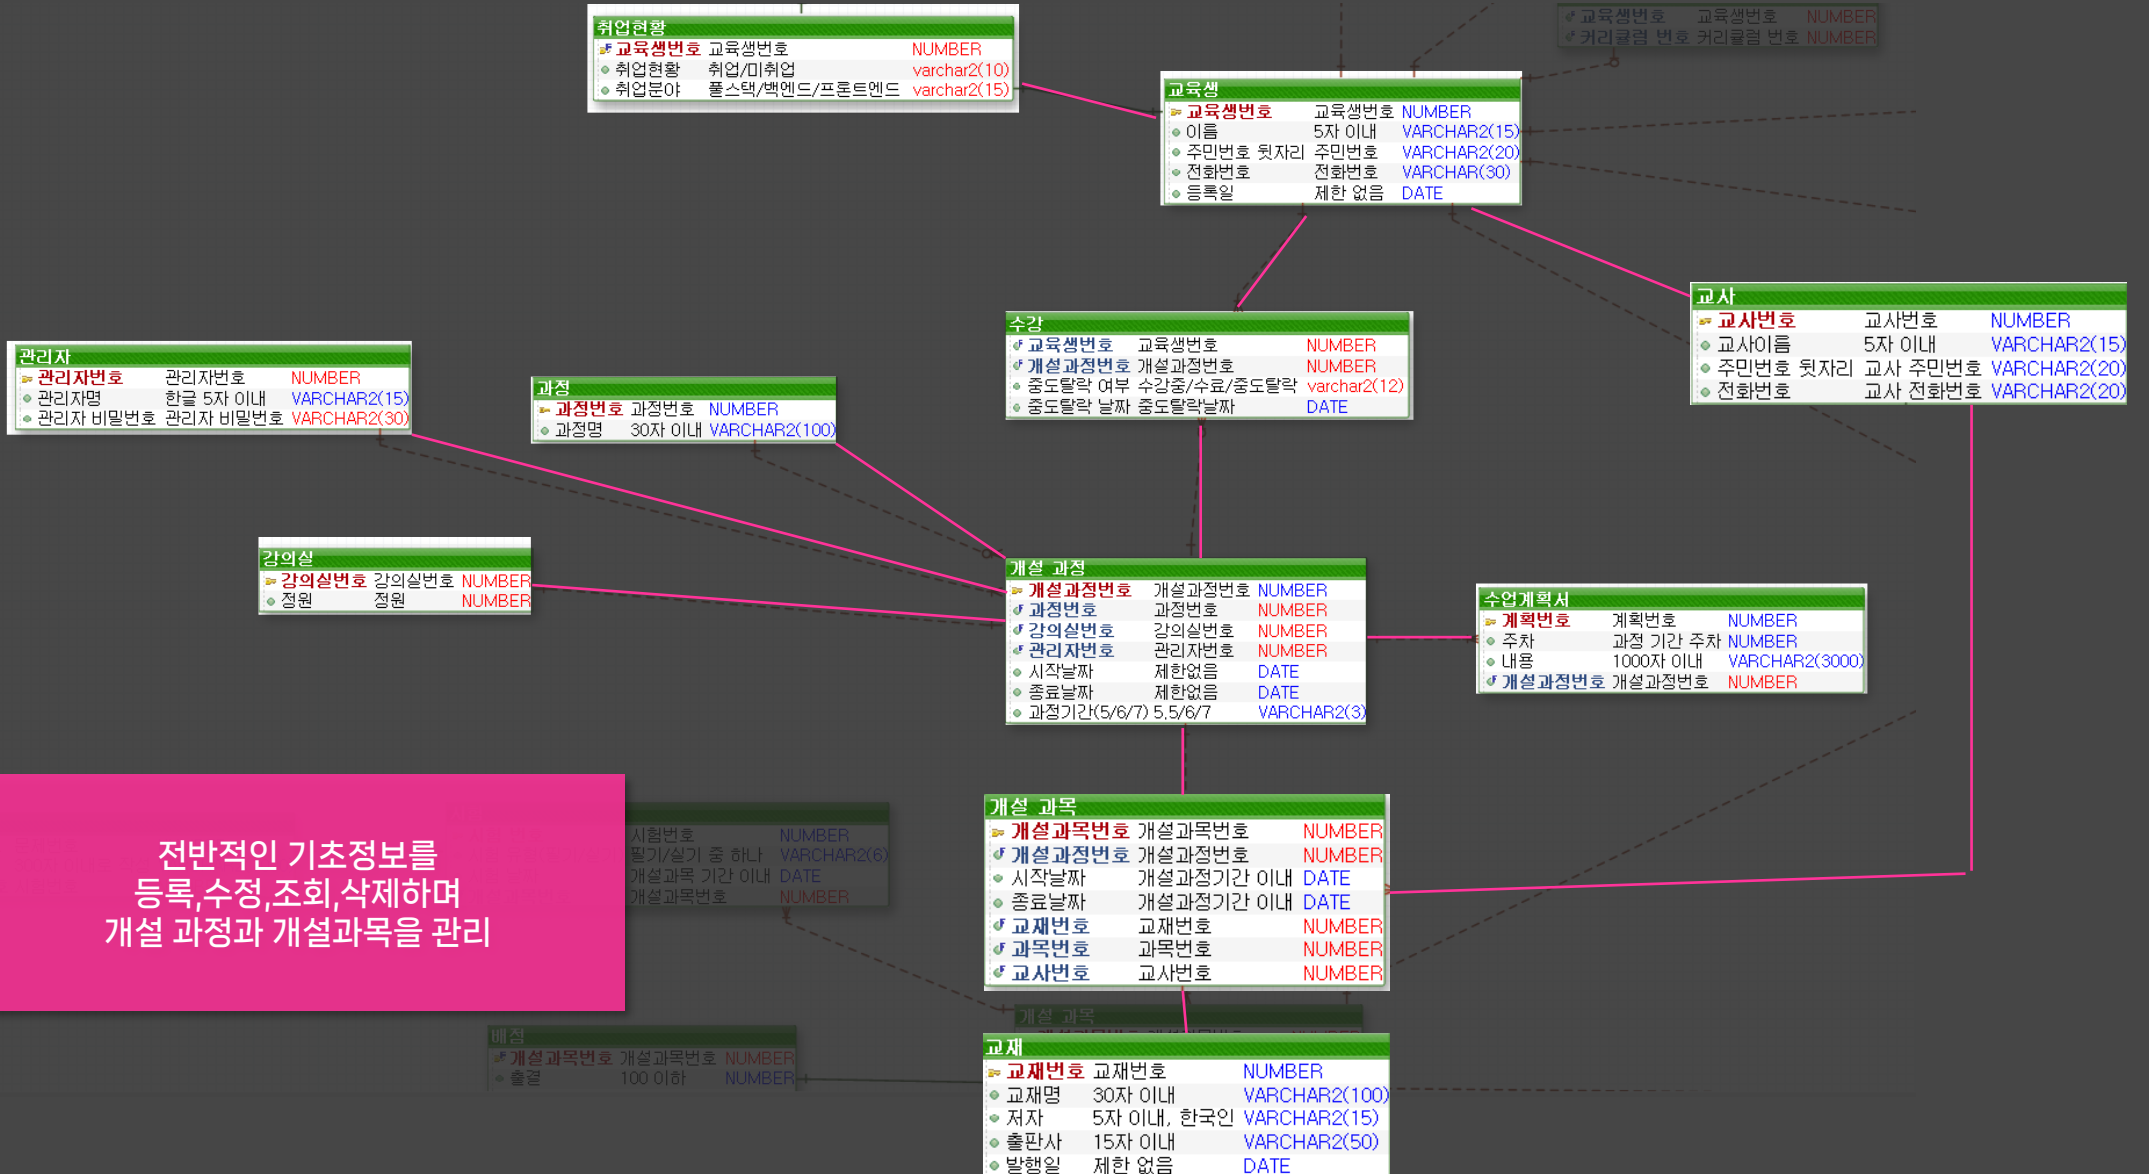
교육생번호 교육생번호 NUMBER
커리큘럼 번호 커리큘럼 번호 NUMBER

취업현황
| 교육생번호 | 교육생번호 | NUMBER |
|---|---|---|
| 취업현황 | 취업/미취업 | varchar2(10) |
| 취업분야 | 풀스택/백엔드/프론트엔드 | varchar2(15) |

교육생
| 교육생번호 | 교육생번호 | NUMBER |
|---|---|---|
| 이름 | 5자 이내 | VARCHAR2(15) |
| 주민번호 뒷자리 | 주민번호 | VARCHAR2(20) |
| 전화번호 | 전화번호 | VARCHAR(30) |
| 등록일 | 제한 없음 | DATE |

교사
| 교사번호 | 교사번호 | NUMBER |
|---|---|---|
| 교사이름 | 5자 이내 | VARCHAR2(15) |
| 주민번호 뒷자리 | 교사 주민번호 | VARCHAR2(20) |
| 전화번호 | 교사 전화번호 | VARCHAR2(20) |

수강
| 교육생번호 | 교육생번호 | NUMBER |
|---|---|---|
| 개설과정번호 | 개설과정번호 | NUMBER |
| 중도탈락 여부 | 수강중/수료/중도탈락 | varchar2(12) |
| 중도탈락 날짜 | 중도탈락날짜 | DATE |

관리자
| 관리자번호 | 관리자번호 | NUMBER |
|---|---|---|
| 관리자명 | 한글 5자 이내 | VARCHAR2(15) |
| 관리자 비밀번호 | 관리자 비밀번호 | VARCHAR2(30) |

과정
| 과정번호 | 과정번호 | NUMBER |
|---|---|---|
| 과정명 | 30자 이내 | VARCHAR2(100) |

강의실
| 강의실번호 | 강의실번호 | NUMBER |
|---|---|---|
| 정원 | 정원 | NUMBER |

개설 과정
| 개설과정번호 | 개설과정번호 | NUMBER |
|---|---|---|
| 과정번호 | 과정번호 | NUMBER |
| 강의실번호 | 강의실번호 | NUMBER |
| 관리자번호 | 관리자번호 | NUMBER |
| 시작날짜 | 제한없음 | DATE |
| 종료날짜 | 제한없음 | DATE |
| 과정기간(5/6/7) | 5,5/6/7 | VARCHAR2(3) |

수업계획서
| 계획번호 | 계획번호 | NUMBER |
|---|---|---|
| 주차 | 과정 기간 주차 | NUMBER |
| 내용 | 1000자 이내 | VARCHAR2(3000) |
| 개설과정번호 | 개설과정번호 | NUMBER |

전반적인 기초정보를
등록,수정,조회,삭제하며
개설 과정과 개설과목을 관리

| 시험번호 | NUMBER |
|---|---|
| 필기/실기 중 하나 | VARCHAR2(6) |
| 개설과목 기간 이내 | DATE |
| 개설과목번호 | NUMBER |

개설 과목
| 개설과목번호 | 개설과목번호 | NUMBER |
|---|---|---|
| 개설과정번호 | 개설과정번호 | NUMBER |
| 시작날짜 | 개설과정기간 이내 | DATE |
| 종료날짜 | 개설과정기간 이내 | DATE |
| 교재번호 | 교재번호 | NUMBER |
| 과목번호 | 과목번호 | NUMBER |
| 교사번호 | 교사번호 | NUMBER |

개설 과목

배점
| 개설과목번호 | 개설과목번호 | NUMBER |
|---|---|---|
| 출결 | 100 이하 | NUMBER |

교재
| 교재번호 | 교재번호 | NUMBER |
|---|---|---|
| 교재명 | 30자 이내 | VARCHAR2(100) |
| 저자 | 5자 이내, 한국인 | VARCHAR2(15) |
| 출판사 | 15자 이내 | VARCHAR2(50) |
| 발행일 | 제한 없음 | DATE |